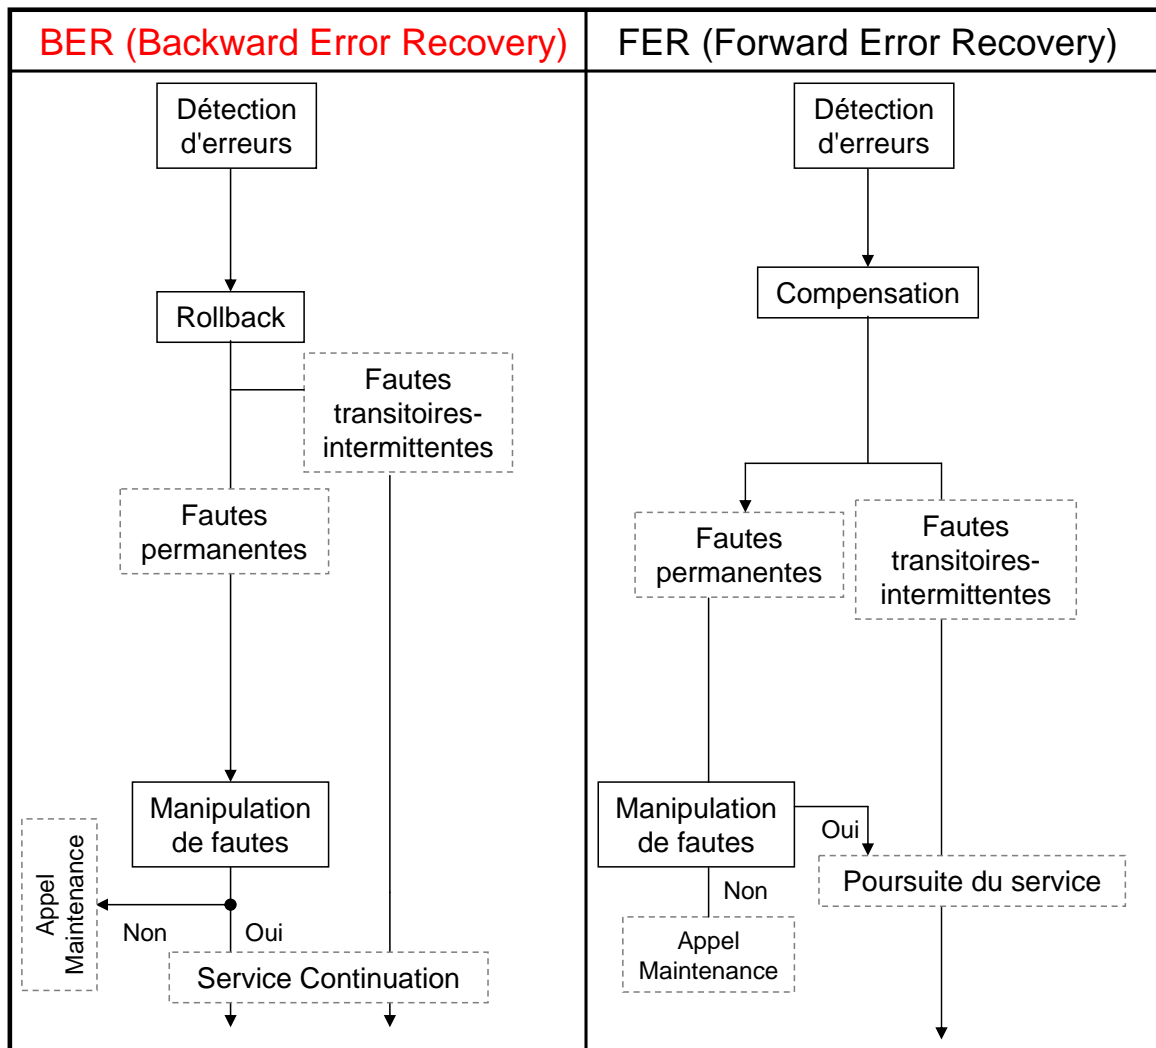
| BER (Backward Error Recovery) | FER (Forward Error Recovery) |
|---|---|

Détection d'erreurs

Rollback

Fautes transitoires-intermittentes

Fautes permanentes

Manipulation de fautes

Appel Maintenance

Non

Oui

Service Continuation

Détection d'erreurs

Compensation

Fautes permanentes

Fautes transitoires-intermittentes

Manipulation de fautes

Oui

Poursuite du service

Non

Appel Maintenance